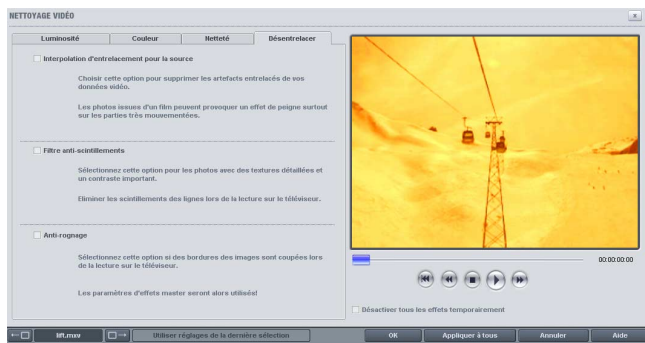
NETTOYAGE VIDÉO

Luminosité | Couleur | Netteté | Désentrelacer

Interpolation d'entrelacement pour la source

Choisir cette option pour supprimer les artefacts entrelacés de vos données vidéo.

Les photos issues d'un film peuvent provoquer un effet de peigne surtout sur les parties très mouvementées.

Filtre anti-scintillements

Sélectionnez cette option pour les photos avec des textures détaillées et un contraste important.

Eliminer les scintillements des lignes lors de la lecture sur le téléviseur.

Anti-rognage

Sélectionnez cette option si des bordures des images sont coupées lors de la lecture sur le téléviseur.

Les paramètres d'effets master seront alors utilisés!

00:00:00:00

Désactiver tous les effets temporairement

lift.mov

Utiliser réglages de la dernière sélection

OK

Appliquer à tous

Annuler

Aide